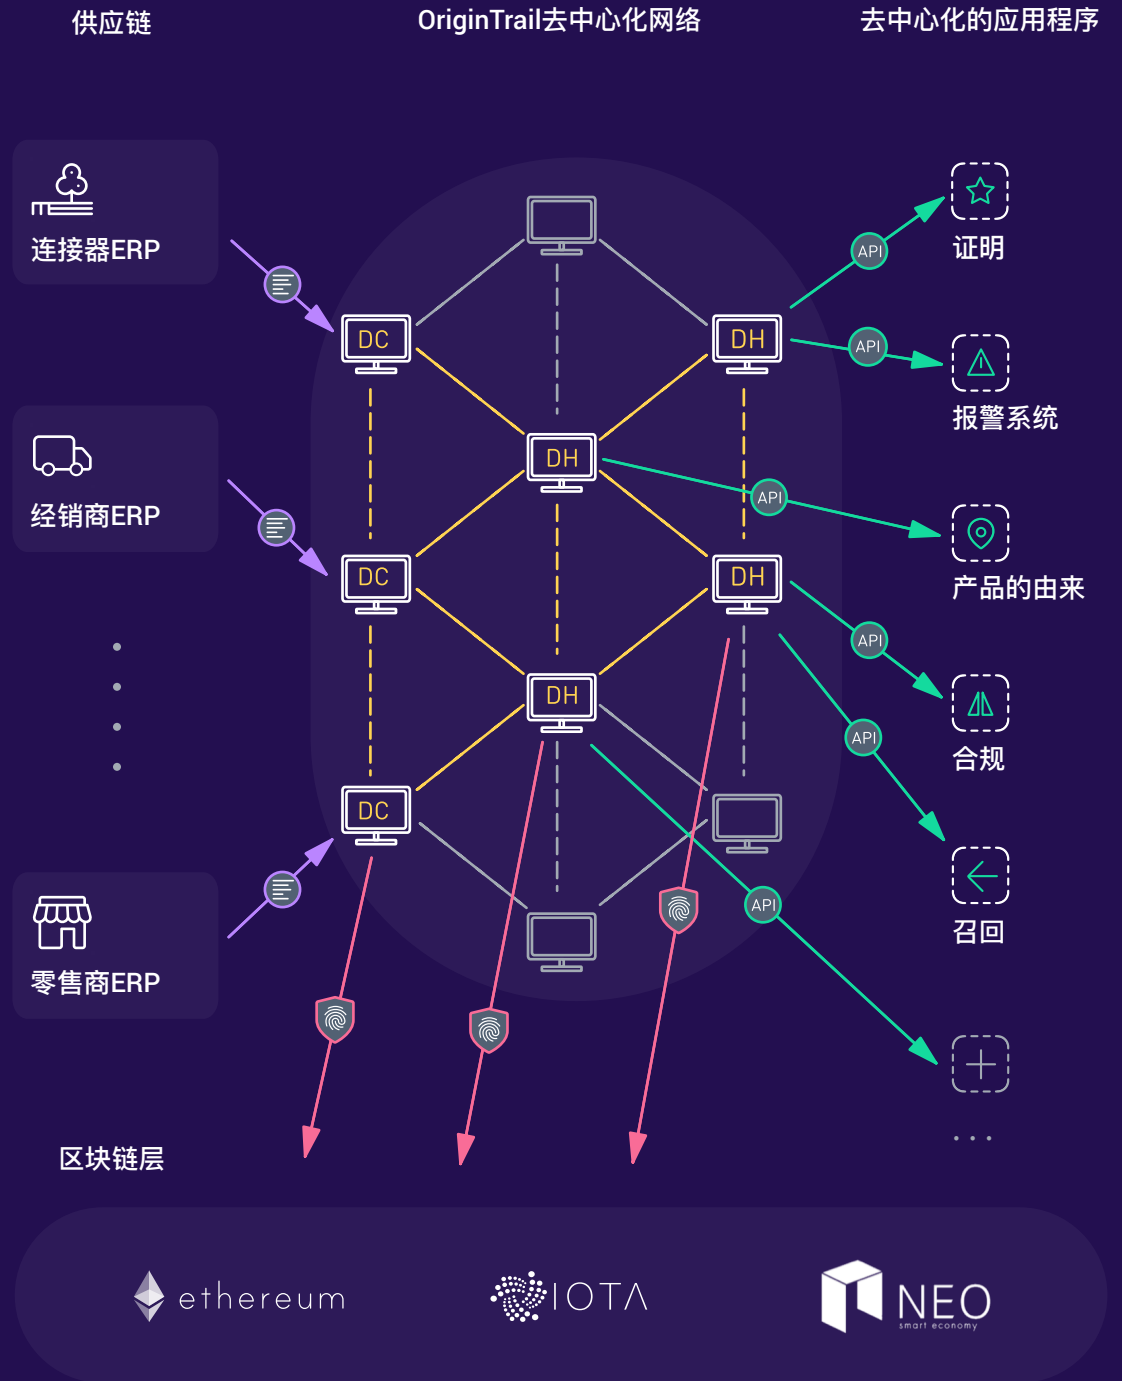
供应链

OriginTrail去中心化网络

去中心化的应用程序

连接器ERP

经销商ERP

零售商ERP

DC

DH

DC

DH

DH

DC

DH

API

API

API

API

API

API

证明

报警系统

产品的由来

合规

召回

区块链层

ethereum

IOTA

NEO
smart economy